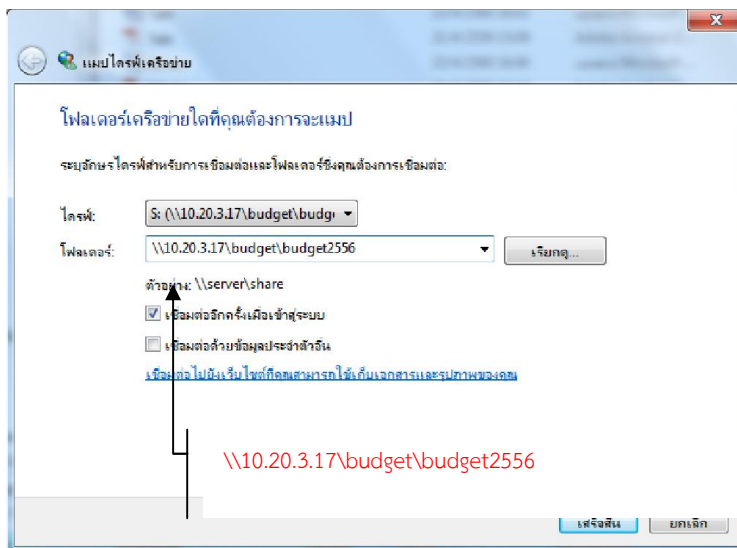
แมปไดรฟ์เครือข่าย

โฟลเดอร์เครือข่ายใดที่คุณต้องการจะแมป

ระบุอักษรไดรฟ์สำหรับการเชื่อมต่อและโฟลเดอร์ซึ่งคุณต้องการเชื่อมต่อ:

ไดรฟ์: S: (\\10.20.3.17\budget\budg

โฟลเดอร์: \\10.20.3.17\budget\budget2556 เรียกดู...

ตัวอย่าง: \\server\share

เชื่อมต่ออีกครั้งเมื่อเข้าสู่ระบบ

เชื่อมต่อด้วยข้อมูลประจำตัวอื่น

เชื่อมต่อไปยังเว็บไซต์ที่คุณสามารถใช้เก็บเอกสารและรูปภาพของคุณ

\\10.20.3.17\budget\budget2556

เสร็จสิ้น ยกเลิก